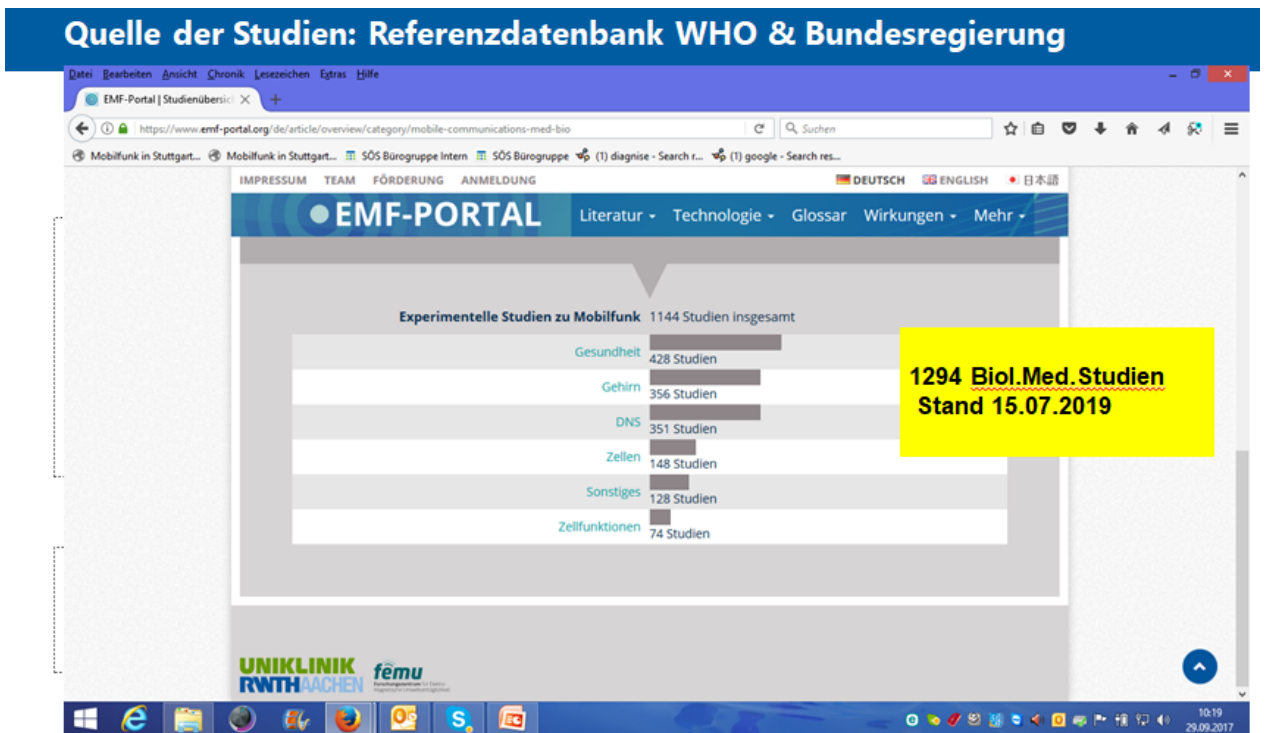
Quelle der Studien: Referenzdatenbank WHO & Bundesregierung

Datei Bearbeiten Ansicht Chronik Lesezeichen Extras Hilfe

EMF-Portal | Studienübersicl

https://www.emf-portal.org/de/article/overview/category/mobile-communications-med-bio

Suchen

Mobilfunk in Stuttgart... Mobilfunk in Stuttgart... SÖS Bürogruppe Intern SÖS Bürogruppe (1) diagnise - Search r... (1) google - Search res...

IMPRESSUM TEAM FÖRDERUNG ANMELDUNG DEUTSCH ENGLISH 日本語

EMF-PORTAL Literatur Technologie Glossar Wirkungen Mehr

Experimentelle Studien zu Mobilfunk 1144 Studien insgesamt

| | |
|---|---|
| Gesundheit | 428 Studien |
| Gehirn | 356 Studien |
| DNS | 351 Studien |
| Zellen | 148 Studien |
| Sonstiges | 128 Studien |
| Zellfunktionen | 74 Studien |

1294 Biol.Med.Studien
Stand 15.07.2019

UNIKLINIK RWTHAACHEN femu

10:19
29.09.2017